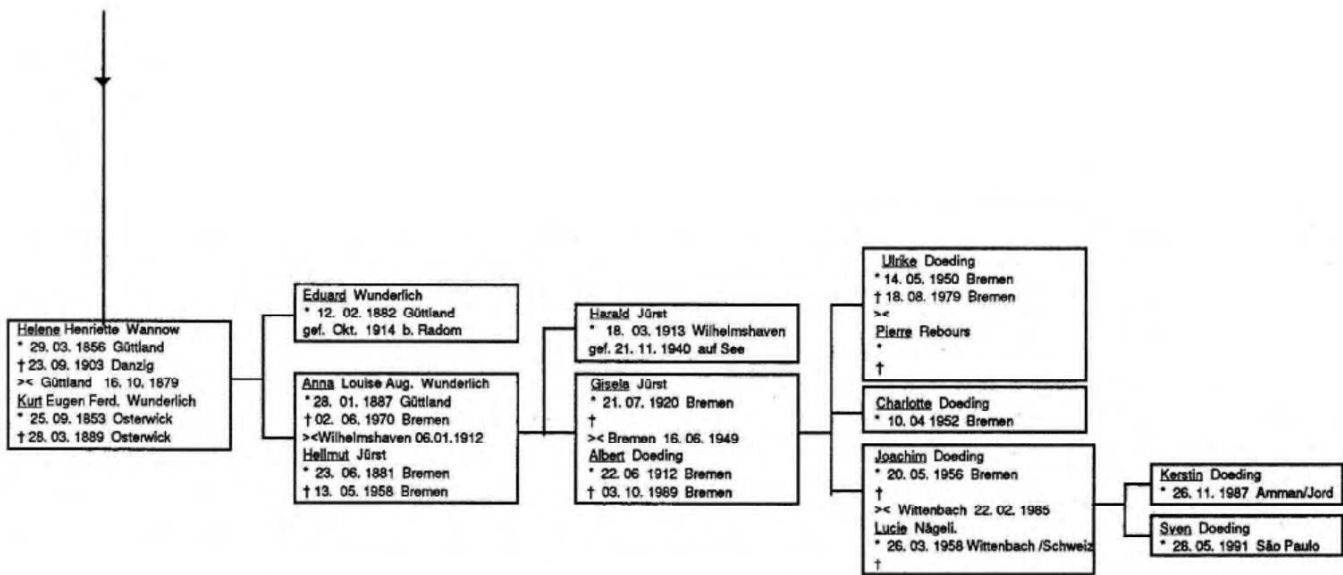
Helene Henriette Wannow
* 29. 03. 1856 Güttland
† 23. 09. 1903 Danzig
>< Güttland 16. 10. 1879
Kurt Eugen Ferd. Wunderlich
* 25. 09. 1853 Osterwick
† 28. 03. 1889 Osterwick

Eduard Wunderlich
* 12. 02. 1882 Güttland
gef. Okt. 1914 b. Radom

Anna Louise Aug. Wunderlich
* 28. 01. 1887 Güttland
† 02. 06. 1970 Bremen
><Wilhelmshaven 06.01.1912
Hellmut Jürst
* 23. 06. 1881 Bremen
† 13. 05. 1958 Bremen

Harald Jürst
* 18. 03. 1913 Wilhelmshaven
gef. 21. 11. 1940 auf See

Gisela Jürst
* 21. 07. 1920 Bremen
†
>< Bremen 16. 06. 1949
Albert Doeding
* 22. 06 1912 Bremen
† 03. 10. 1989 Bremen

Ulrike Doeding
* 14. 05. 1950 Bremen
† 18. 08. 1979 Bremen
><
Pierre Rebours
*
†

Charlotte Doeding
* 10. 04 1952 Bremen

Joachim Doeding
* 20. 05. 1956 Bremen
†
>< Wittenbach 22. 02. 1985
Lucie Nägeli.
* 26. 03. 1958 Wittenbach /Schweiz
†

Kerstin Doeding
* 26. 11. 1987 Amman/Jord

Sven Doeding
* 28. 05. 1991 São Paulo